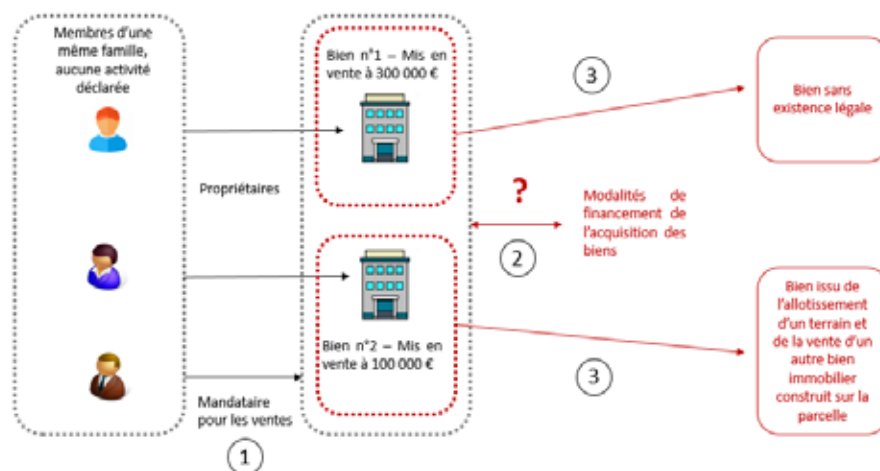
Membres d'une même famille, aucune activité déclarée

Propriétaires

Mandataire pour les ventes

1

Bien n°1 – Mis en vente à 300 000 €

Bien n°2 – Mis en vente à 100 000 €

3

?

2

3

Modalités de financement de l'acquisition des biens

Bien sans existence légale

Bien issu de l'allotissement d'un terrain et de la vente d'un autre bien immobilier construit sur la parcelle